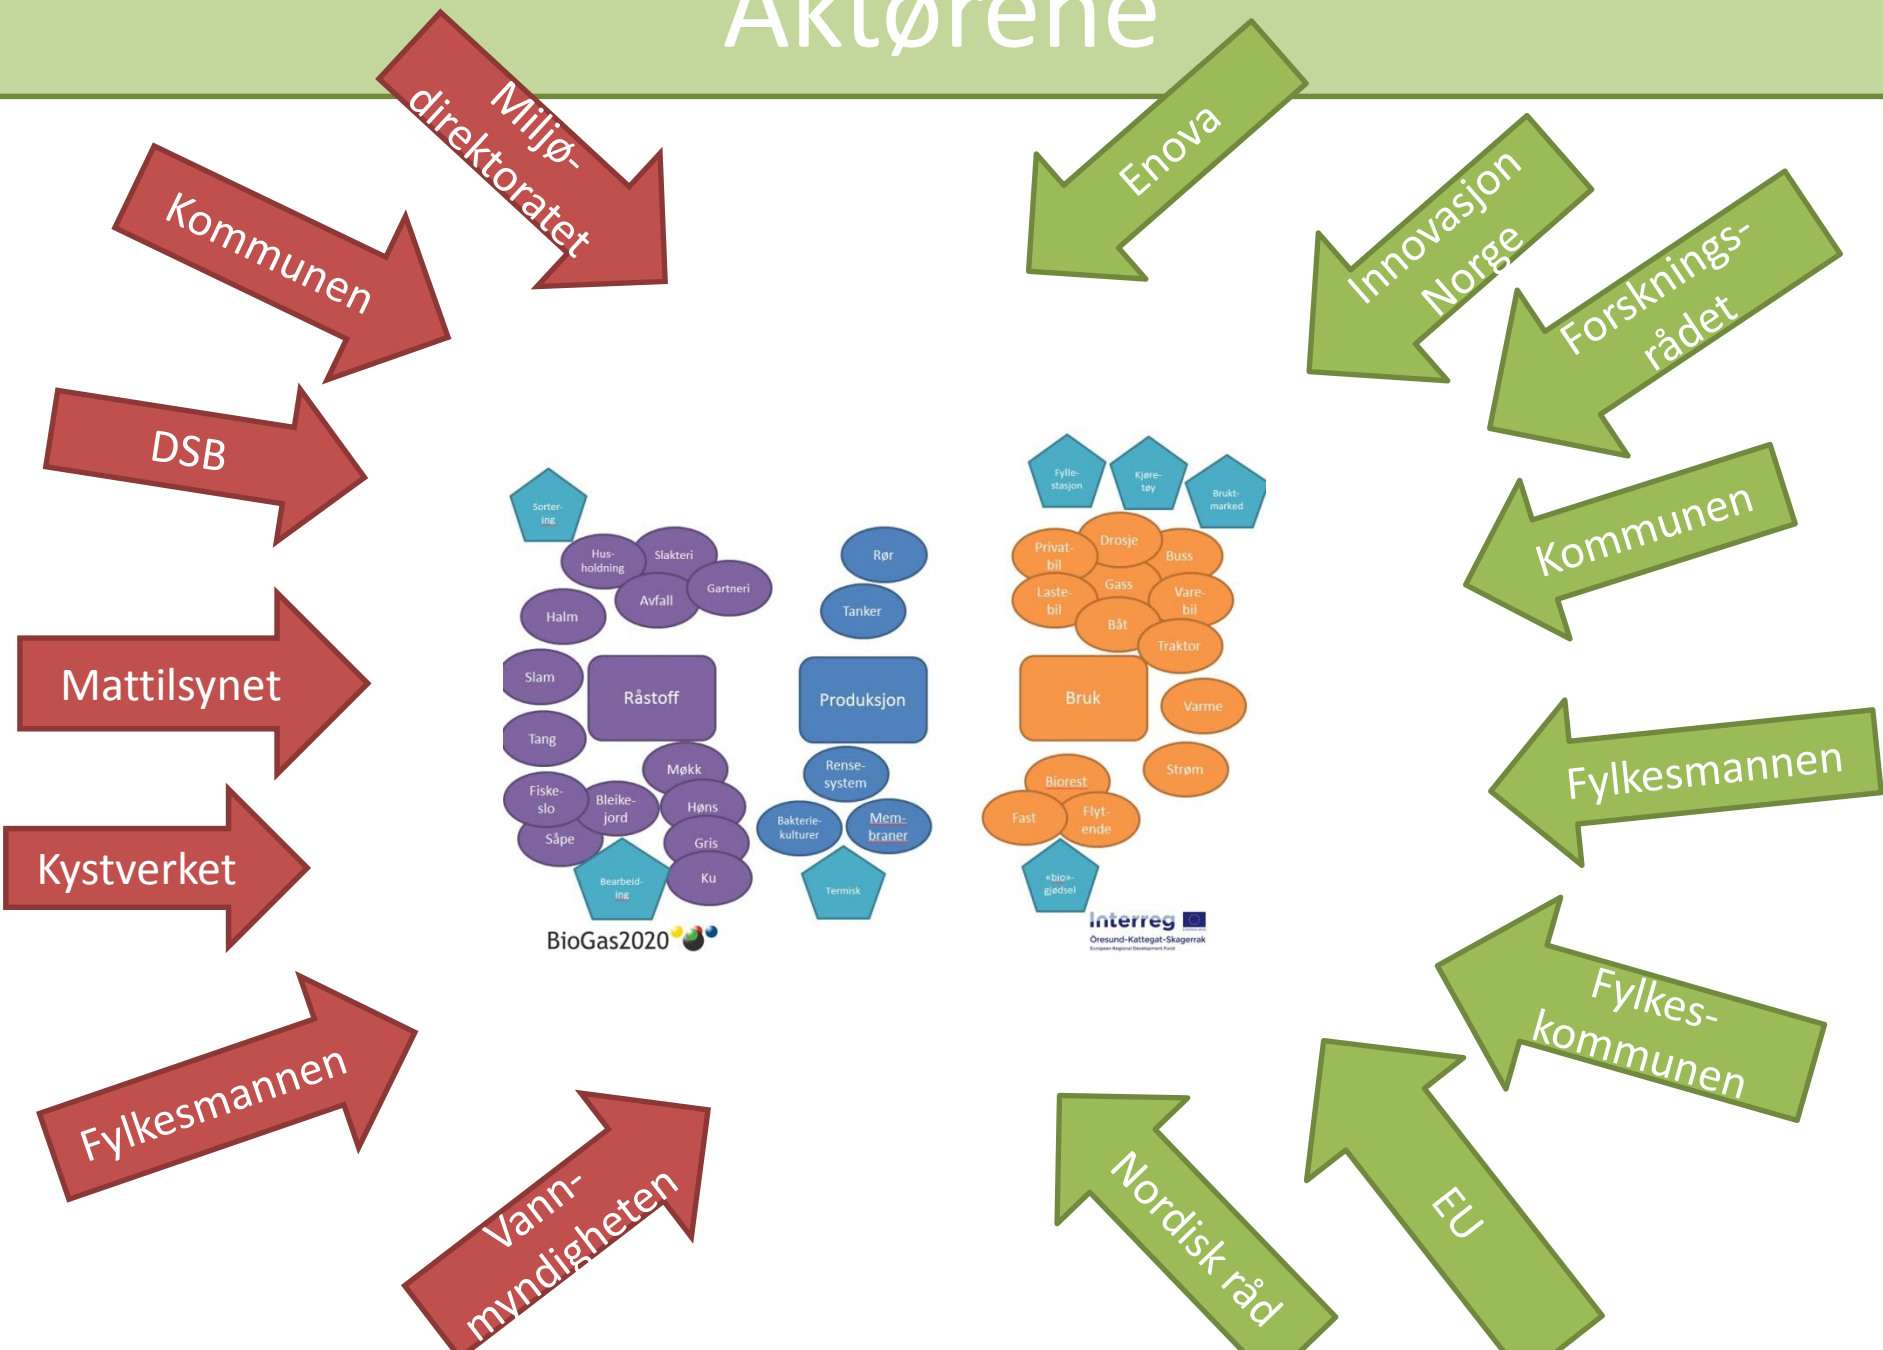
Aktørene

Miljø-direktoratet

Kommunen

DSB

Mattilsynet

Kystverket

Fylkesmannen

Vann-myndigheten

Enova

Innovasjon Norge

Forsknings-rådet

Kommunen

Fylkesmannen

Fylkes-kommunen

EU

Nordisk råd

Sorter-ing
Hus-holdning
Slakteri
Gartneri
Avfall
Halm
Slam
Råstoff
Tang
Møkk
Fiske-slo
Bleike-jord
Høns
Såpe
Gris
Bearbeid-ing
Ku
BioGas2020

Rør
Tanker
Produksjon
Rense-system
Bakterie-kulturer
Mem-braner
Termisk

Fylle-stasjon
Kjøre-tøy
Brukt-marked
Privat-bil
Drosje
Buss
Gass
Laste-bil
Vare-bil
Båt
Traktor
Bruk
Varme
Strøm
Biorest
Fast
Flyt-ende
«bio»-gjødsel
Interreg
Öresund-Kattegat-Skagerrak
European Regional Development Fund